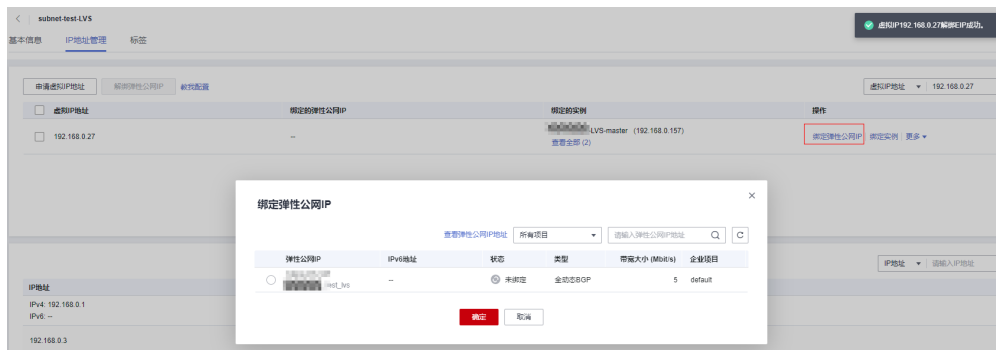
< subnet-test-LVS

基本信息 IP地址管理 标签

虚拟IP192.168.0.27解绑EIP成功。

申请虚拟IP地址 解绑弹性公网IP 修改配置

虚拟IP地址 ▾ 192.168.0.27

| 虚拟IP地址 | 绑定的弹性公网IP | 绑定的实例 | 操作 |
|---|---|---|---|
| 192.168.0.27 | -- | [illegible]LVS-master (192.168.0.157) 查看全部 (2) | 绑定弹性公网IP 绑定实例 更多 ▾ |

绑定弹性公网IP

查看弹性公网IP地址 所有项目 ▾ 请输入弹性公网IP地址

| 弹性公网IP | IPv6地址 | 状态 | 类型 | 带宽大小 (Mbit/s) | 企业项目 |
|---|---|---|---|---|---|
| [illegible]est_lvs | -- | 未绑定 | 全动态BGP | 5 | default |

确定 取消

IP地址 ▾ 请输入IP地址

IP地址
IPv4: 192.168.0.1
IPv6: --

192.168.0.3